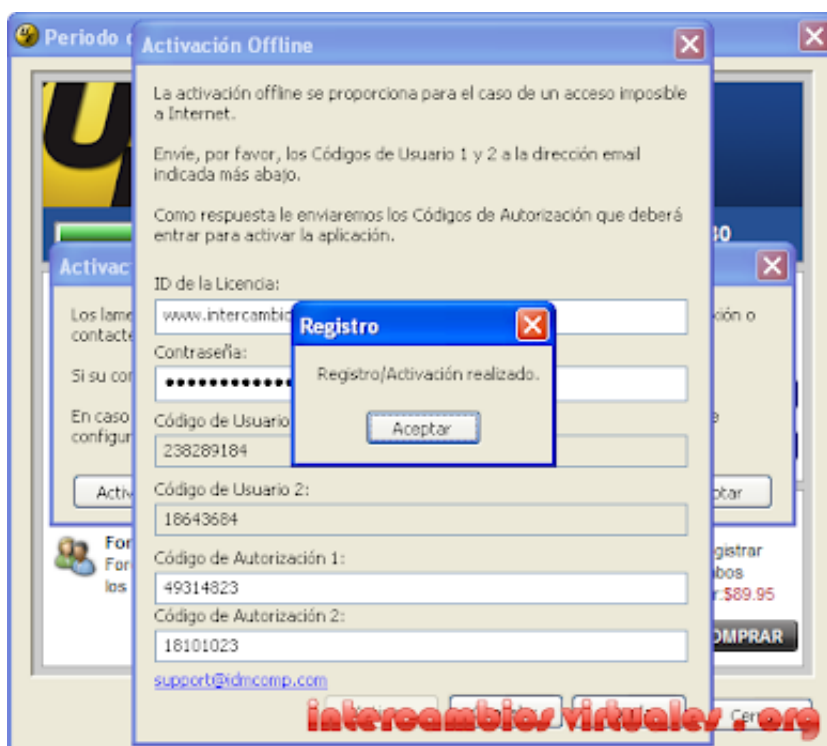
Periodo d

Activación Offline

La activación offline se proporciona para el caso de un acceso imposible a Internet.

Envíe, por favor, los Códigos de Usuario 1 y 2 a la dirección email indicada más abajo.

Como respuesta le enviaremos los Códigos de Autorización que deberá entrar para activar la aplicación.

ID de la Licencia:
www.intercambic

Contraseña:
●●●●●●●●●●●●

Código de Usuario
238289184

Código de Usuario 2:
18643684

Código de Autorización 1:
49314823

Código de Autorización 2:
18101023

support@idmcomp.com

Registro

Registro/Activación realizado.

Aceptar

Activac

Los lame
contacte

Si su cor

En caso
configur

Activ

ción o

ptar

30

Fo
For
los

gistrar
bos
r.$89.95

OMPRAR

Cer

intercambiosvirtuales.org